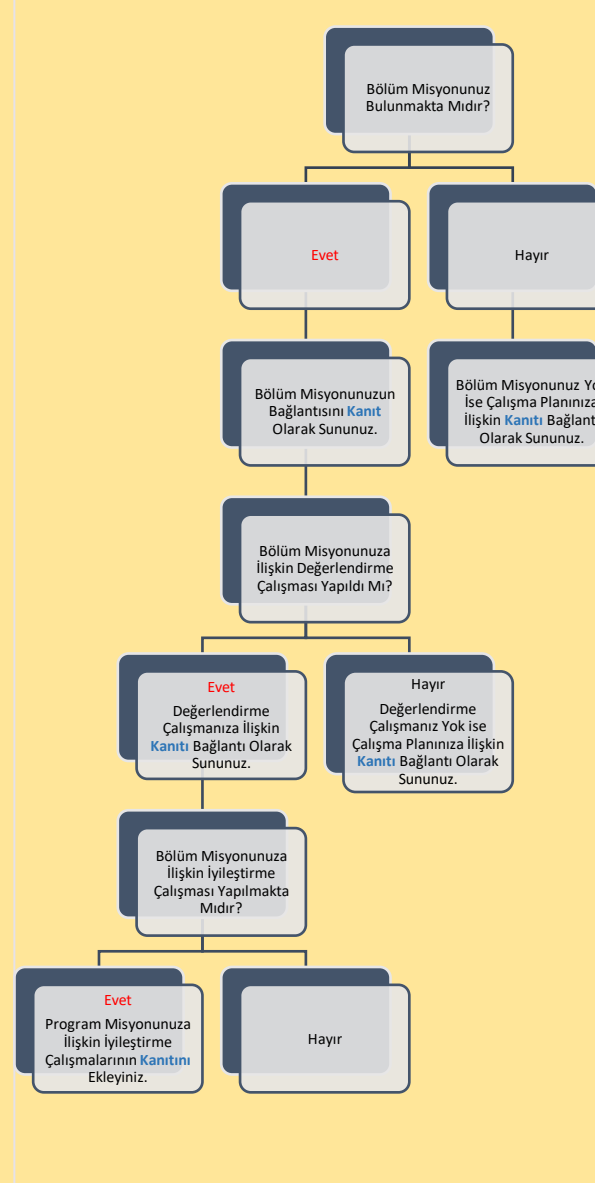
Bölüm Misyonunuz Bulunmakta Mıdır?

Evet

Hayır

Bölüm Misyonunuzun Bağlantısını Kanıt Olarak Sununuz.

Bölüm Misyonunuz Yo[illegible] İse Çalışma Planınıza İlişkin Kanıtı Bağlant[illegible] Olarak Sununuz.

Bölüm Misyonunuza İlişkin Değerlendirme Çalışması Yapıldı Mı?

Evet
Değerlendirme Çalışmanıza İlişkin Kanıtı Bağlantı Olarak Sununuz.

Hayır
Değerlendirme Çalışmanız Yok ise Çalışma Planınıza İlişkin Kanıtı Bağlantı Olarak Sununuz.

Bölüm Misyonunuza İlişkin İyileştirme Çalışması Yapılmakta Mıdır?

Evet
Program Misyonunuza İlişkin İyileştirme Çalışmalarının Kanıtını Ekleyiniz.

Hayır